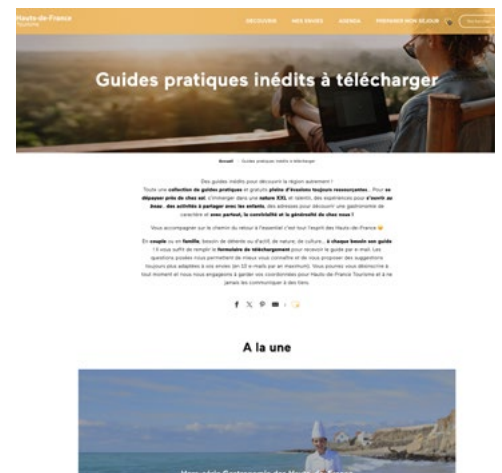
Hauts-de-France Tourisme

DÉCOUVRIR NOS ENVIES AGENDA PRÉPARER MON SÉJOUR

Guides pratiques inédits à télécharger

Accueil > Guides pratiques inédits à télécharger

Des guides inédits pour découvrir la région autrement ! Toute une collection de guides pratiques et gratuits pleins d'évasions toujours ressourçantes... Pour se dépayser près de chez soi, s'immerger dans une nature XXL et talents, des expériences pour s'sortir au beau, des activités à partager avec les enfants, des adresses pour découvrir une gastronomie de caractère et avec partout, la convivialité et la générosité de chez nous !

Vous accompagner sur le chemin du retour à l'essentiel c'est tout l'esprit des Hauts-de-France

En couple ou en famille, besoin de détente ou d'actif, de nature, de culture... à chaque besoin son guide ! Il vous suffit de remplir le formulaire de téléchargement pour recevoir le guide par e-mail. Les questions posées nous permettent de mieux vous connaître et de vous proposer des suggestions toujours plus adaptées à vos envies (en 10 e-mails par an maximum). Vous pourrez vous désinscrire à tout moment et nous nous engageons à garder vos coordonnées pour Hauts-de-France Tourisme et à ne jamais les communiquer à des tiers.

A la une

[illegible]